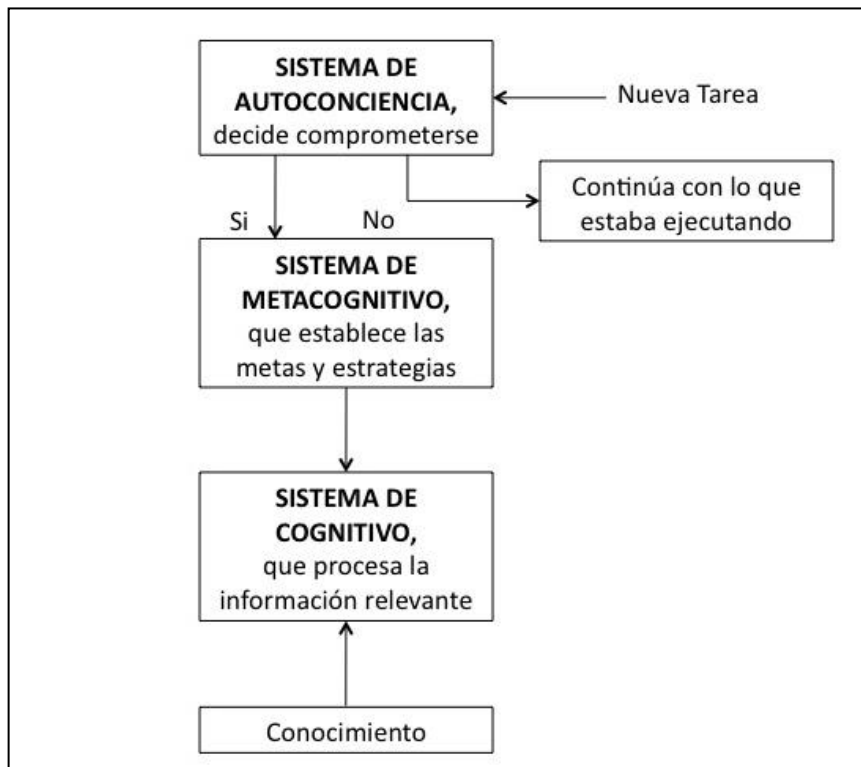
SISTEMA DE AUTOCONCIENCIA, decide comprometerse

Nueva Tarea

Si

No

Continúa con lo que estaba ejecutando

SISTEMA DE METACOGNITIVO, que establece las metas y estrategias

SISTEMA DE COGNITIVO, que procesa la información relevante

Conocimiento